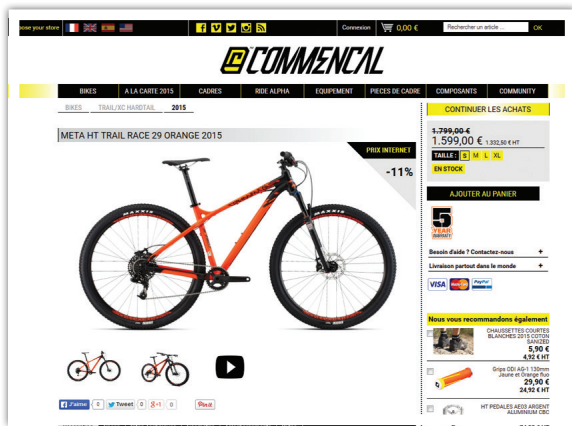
oose your store | Connexion | 0,00 € | Rechercher un article ... | OK

COMMENCAL

BIKES | A LA CARTE 2015 | CADRES | RIDE ALPHA | EQUIPEMENT | PIECES DE CADRE | COMPOSANTS | COMMUNITY

BIKES | TRAIL/XC HARDTAIL | 2015

META HT TRAIL RACE 29 ORANGE 2015

PRIX INTERNET
-11%

MAXXIS

J'aime 0 | Tweet 0 | g+1 0 | Pin it

CONTINUER LES ACHATS

1.799,00 €
1.599,00 € 1.332,50 € HT

TAILLE : S M L XL

EN STOCK

AJOUTER AU PANIER

5 YEAR WARRANTY

Besoin d'aide ? Contactez-nous +

Livraison partout dans le monde +

VISA | PayPal

Nous vous recommandons également

CHAUSSETTES COURTES BLANCHES 2015 COTON SANIZED
5,90 €
4,92 € HT

Grips ODI AG-1 130mm Jaune et Orange fluo
29,90 €
24,92 € HT

HT PEDALES AE03 ARGENT ALUMINIUM CBC